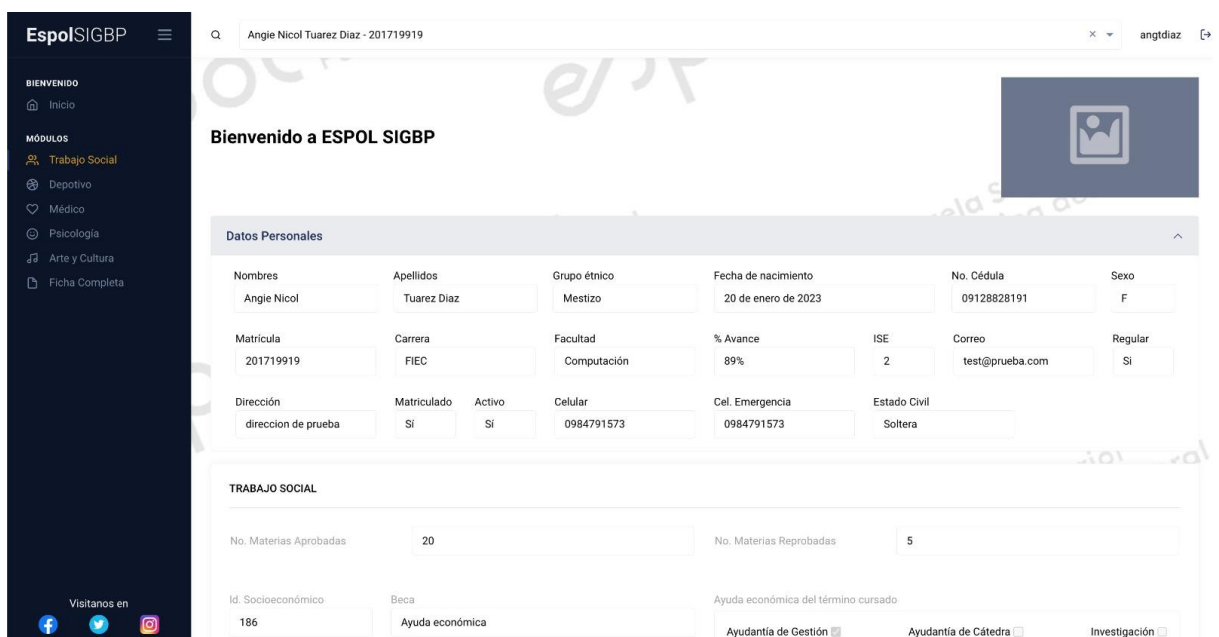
EspolSIGBP

BIENVENIDO
Inicio

MÓDULOS
Trabajo Social
Depotivo
Médico
Psicología
Arte y Cultura
Ficha Completa

Visitanos en

Angie Nicol Tuarez Diaz - 201719919

angtdiaz

Bienvenido a ESPOL SIGBP

Datos Personales

| Nombres | Apellidos | Grupo étnico | Fecha de nacimiento | No. Cédula | Sexo |
|---|---|---|---|---|---|
| Angie Nicol | Tuarez Diaz | Mestizo | 20 de enero de 2023 | 09128828191 | F |

| Matrícula | Carrera | Facultad | % Avance | ISE | Correo | Regular |
|---|---|---|---|---|---|---|
| 201719919 | FIEC | Computación | 89% | 2 | test@prueba.com | Si |

| Dirección | Matriculado | Activo | Celular | Cel. Emergencia | Estado Civil |
|---|---|---|---|---|---|
| direccion de prueba | Sí | Sí | 0984791573 | 0984791573 | Soltera |

TRABAJO SOCIAL

No. Materias Aprobadas 20
No. Materias Reprobadas 5

Id. Socioeconómico
186
Beca
Ayuda económica
Ayuda económica del término cursado
Ayudantía de Gestión
Ayudantía de Cátedra
Investigación